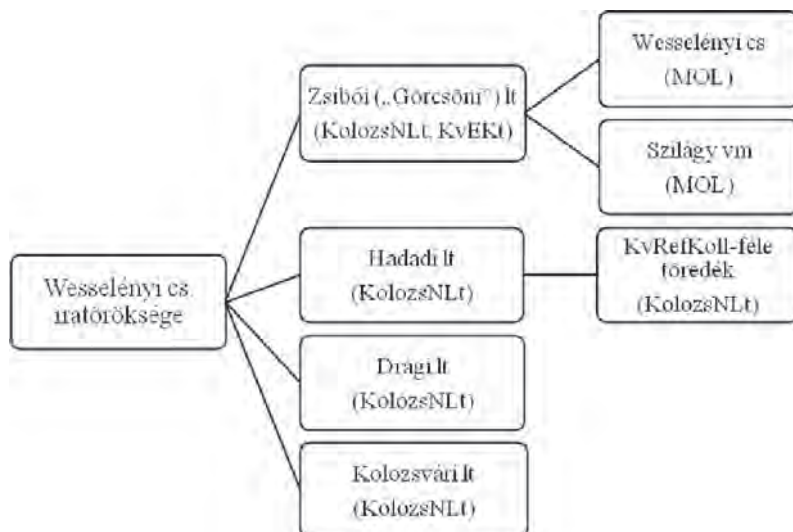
Wesselényi cs. iratöröksége

Zsibói („Görcsöni") lt (KolozsNLt, KvEKt)

Wesselényi cs (MOL)

Szilágy vm (MOL)

Hadadi lt (KolozsNLt)

KvRefKoll-féle töredék (KolozsNLt)

Drági lt (KolozsNLt)

Kolozsvári lt (KolozsNLt)